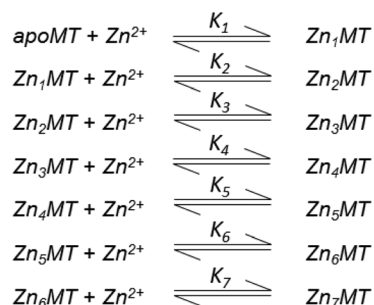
$apoMT + Zn^{2+} \underset{}{\overset{K_1}{\rightleftharpoons}} Zn_1MT$

$Zn_1MT + Zn^{2+} \underset{}{\overset{K_2}{\rightleftharpoons}} Zn_2MT$

$Zn_2MT + Zn^{2+} \underset{}{\overset{K_3}{\rightleftharpoons}} Zn_3MT$

$Zn_3MT + Zn^{2+} \underset{}{\overset{K_4}{\rightleftharpoons}} Zn_4MT$

$Zn_4MT + Zn^{2+} \underset{}{\overset{K_5}{\rightleftharpoons}} Zn_5MT$

$Zn_5MT + Zn^{2+} \underset{}{\overset{K_6}{\rightleftharpoons}} Zn_6MT$

$Zn_6MT + Zn^{2+} \underset{}{\overset{K_7}{\rightleftharpoons}} Zn_7MT$